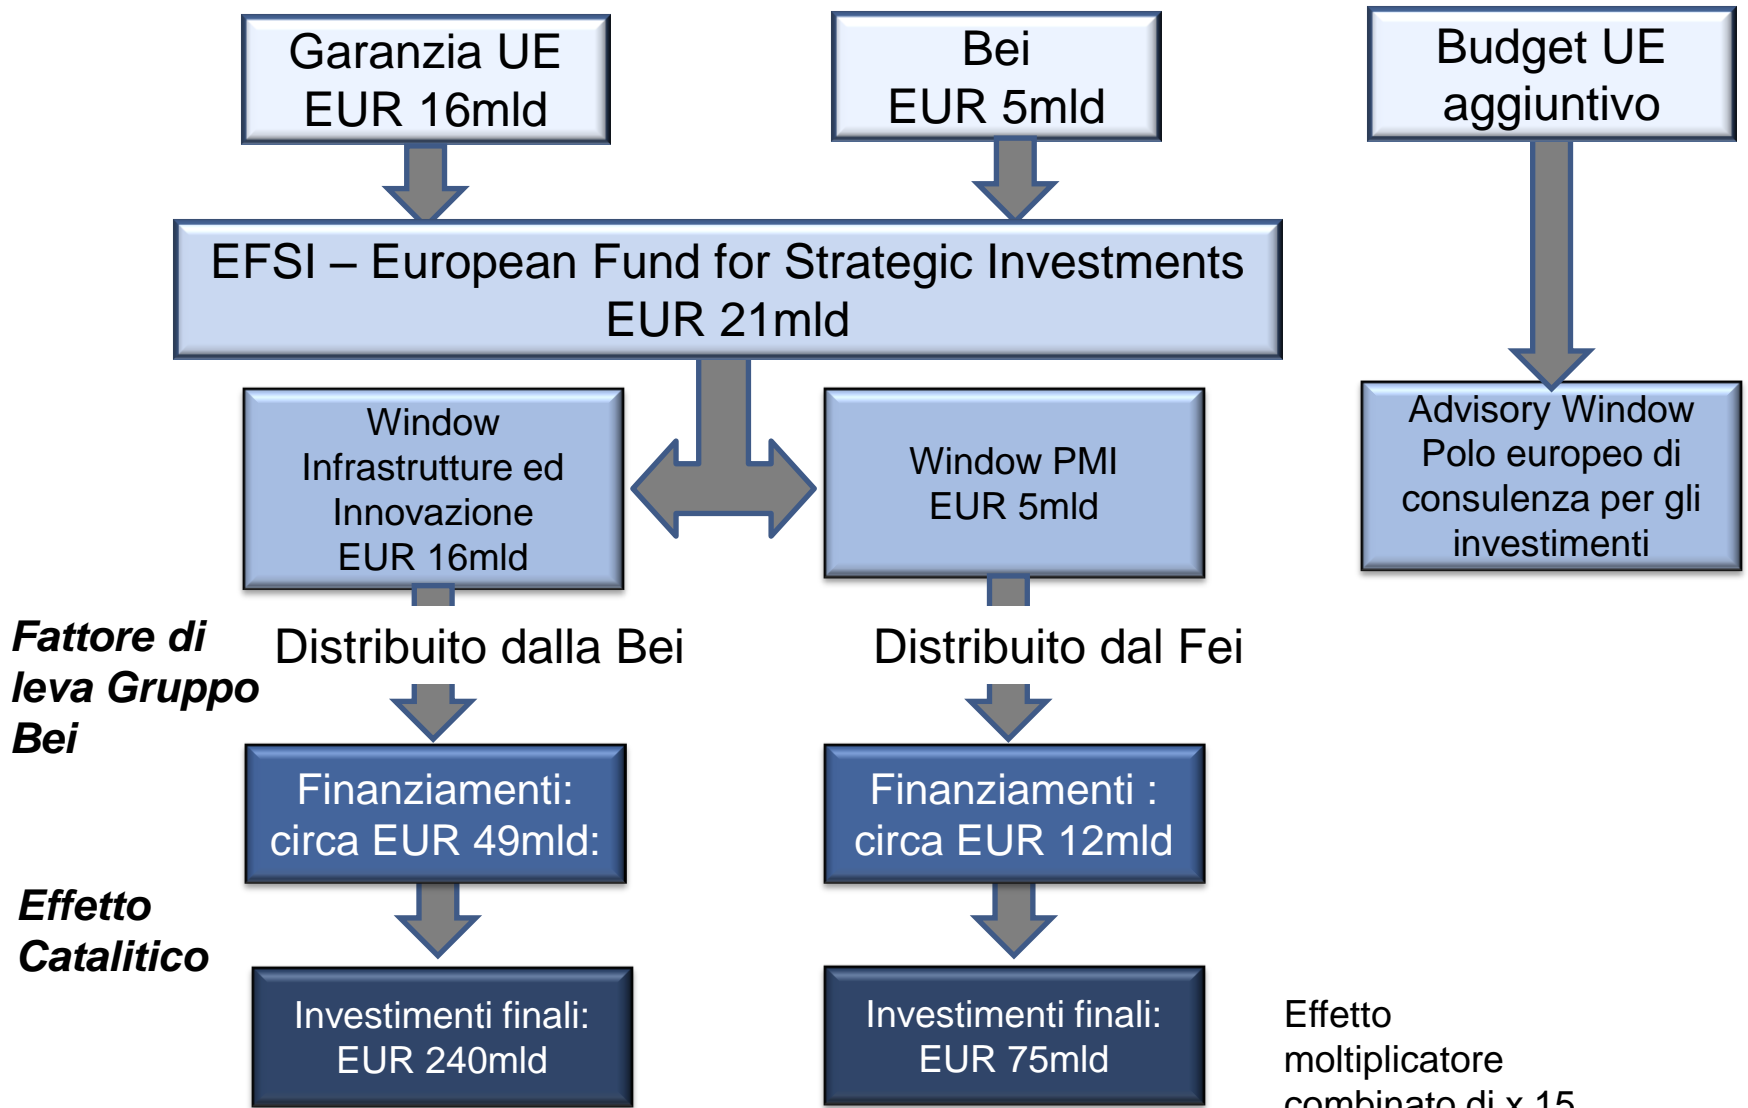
Garanzia UE
EUR 16mld

Bei
EUR 5mld

Budget UE
aggiuntivo

EFSI – European Fund for Strategic Investments
EUR 21mld

Window
Infrastrutture ed
Innovazione
EUR 16mld

Window PMI
EUR 5mld

Advisory Window
Polo europeo di
consulenza per gli
investimenti

***Fattore di leva Gruppo Bei***

Distribuito dalla Bei

Distribuito dal Fei

Finanziamenti:
circa EUR 49mld:

Finanziamenti :
circa EUR 12mld

***Effetto Catalitico***

Investimenti finali:
EUR 240mld

Investimenti finali:
EUR 75mld

Effetto
moltiplicatore
combinato di x 15